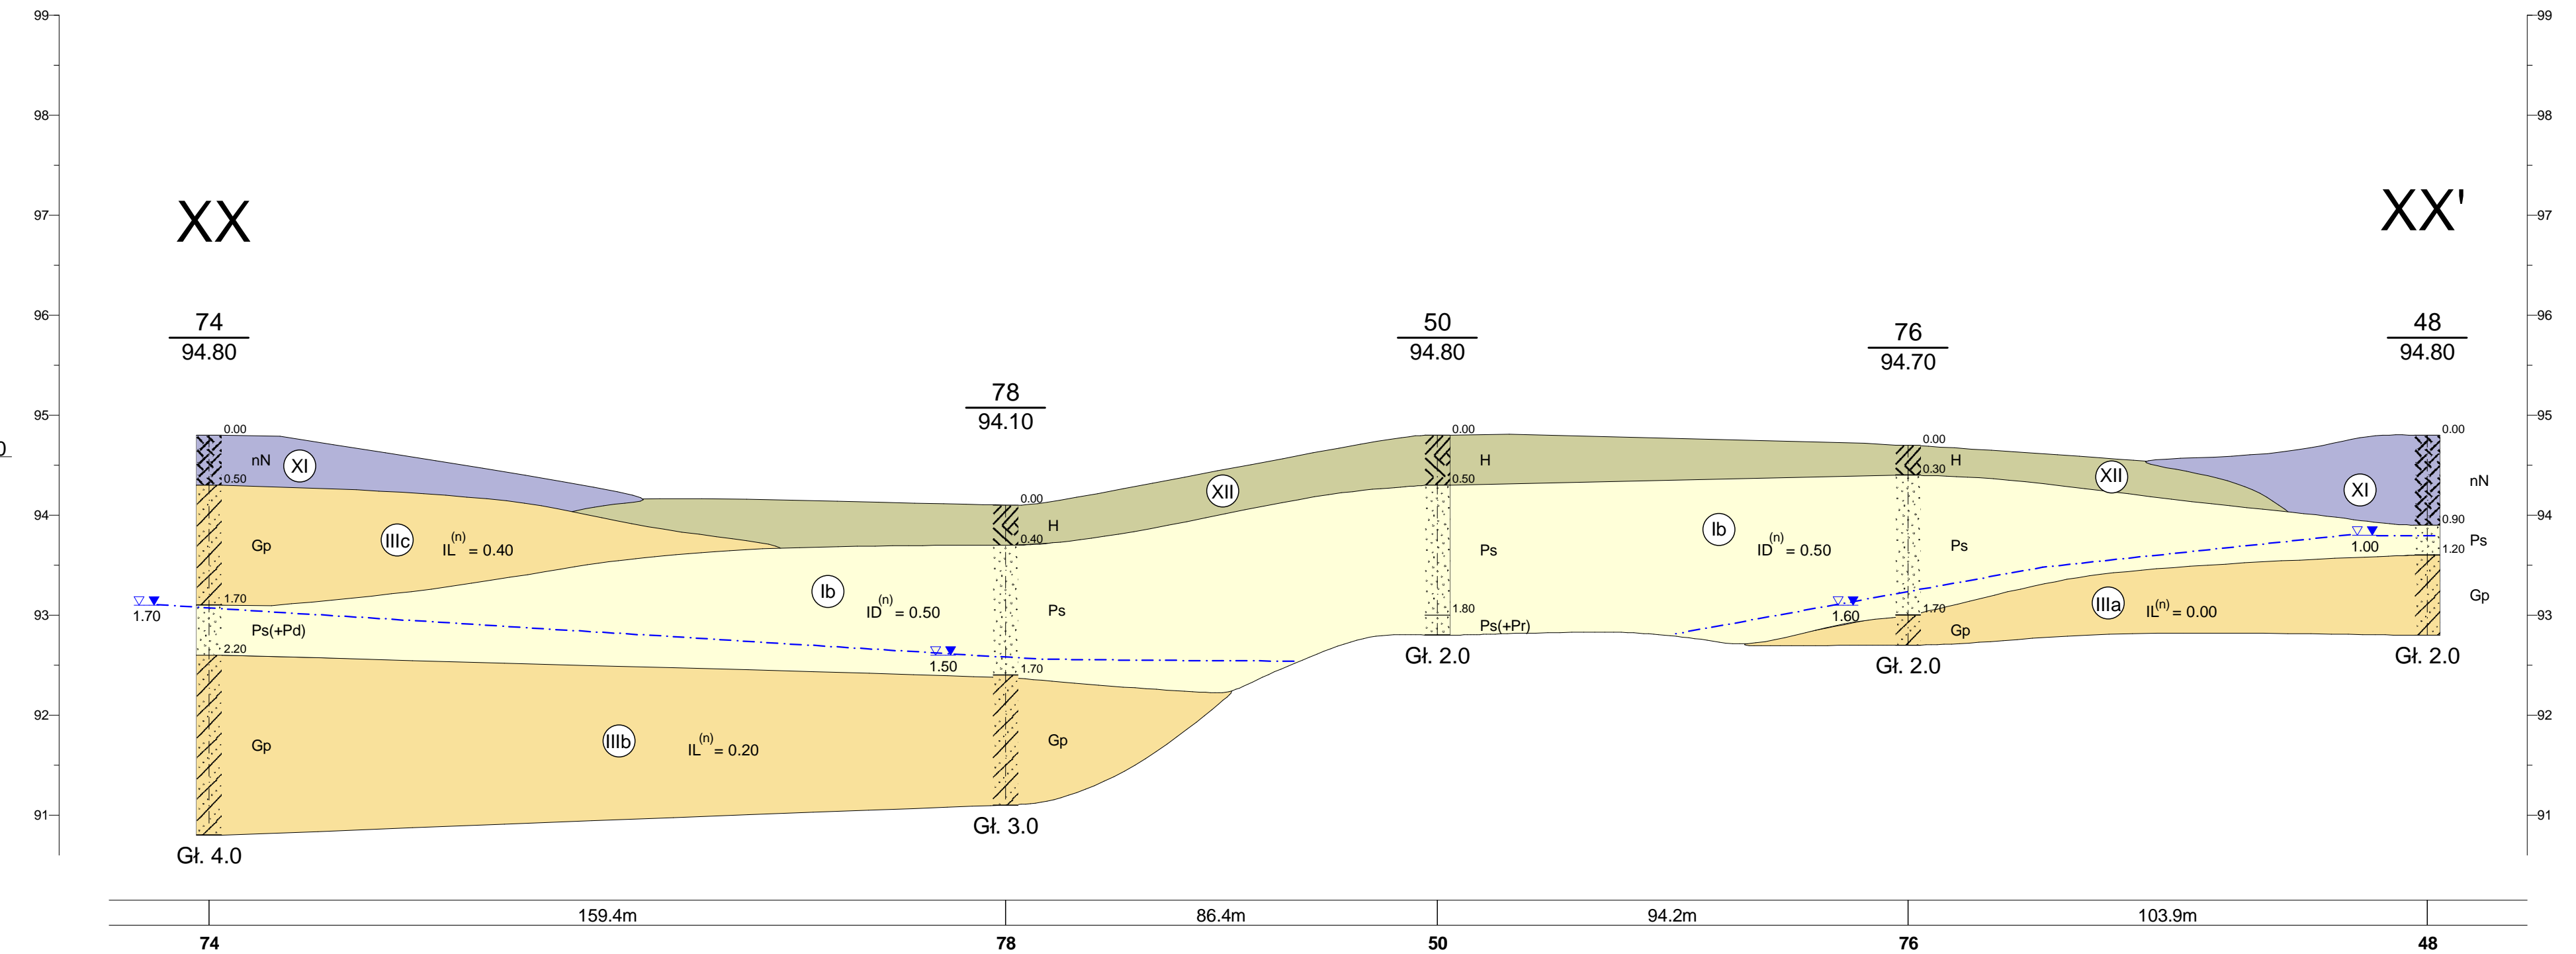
99
98
97
96
95
94
93
92
91

XX

XX'

$\frac{74}{94.80}$

$\frac{78}{94.10}$

$\frac{50}{94.80}$

$\frac{76}{94.70}$

$\frac{48}{94.80}$

0.00
nN
XI
0.50
Gp
IIIc
$IL^{(n)} = 0.40$
1.70
1.70
Ps(+Pd)
2.20
Gp
IIIb
$IL^{(n)} = 0.20$
Gł. 4.0

Ib
$ID^{(n)} = 0.50$
0.00
H
0.40
Ps
1.50
1.70
Gp
Gł. 3.0

XII
0.00
H
0.50
Ps
1.80
Ps(+Pr)
Gł. 2.0

Ib
$ID^{(n)} = 0.50$
1.60
0.00
H
0.30
Ps
1.70
Gp
Gł. 2.0

XII
IIIa
$IL^{(n)} = 0.00$
XI
0.00
nN
0.90
1.00
Ps
1.20
Gp
Gł. 2.0

159.4m
86.4m
94.2m
103.9m

74
78
50
76
48